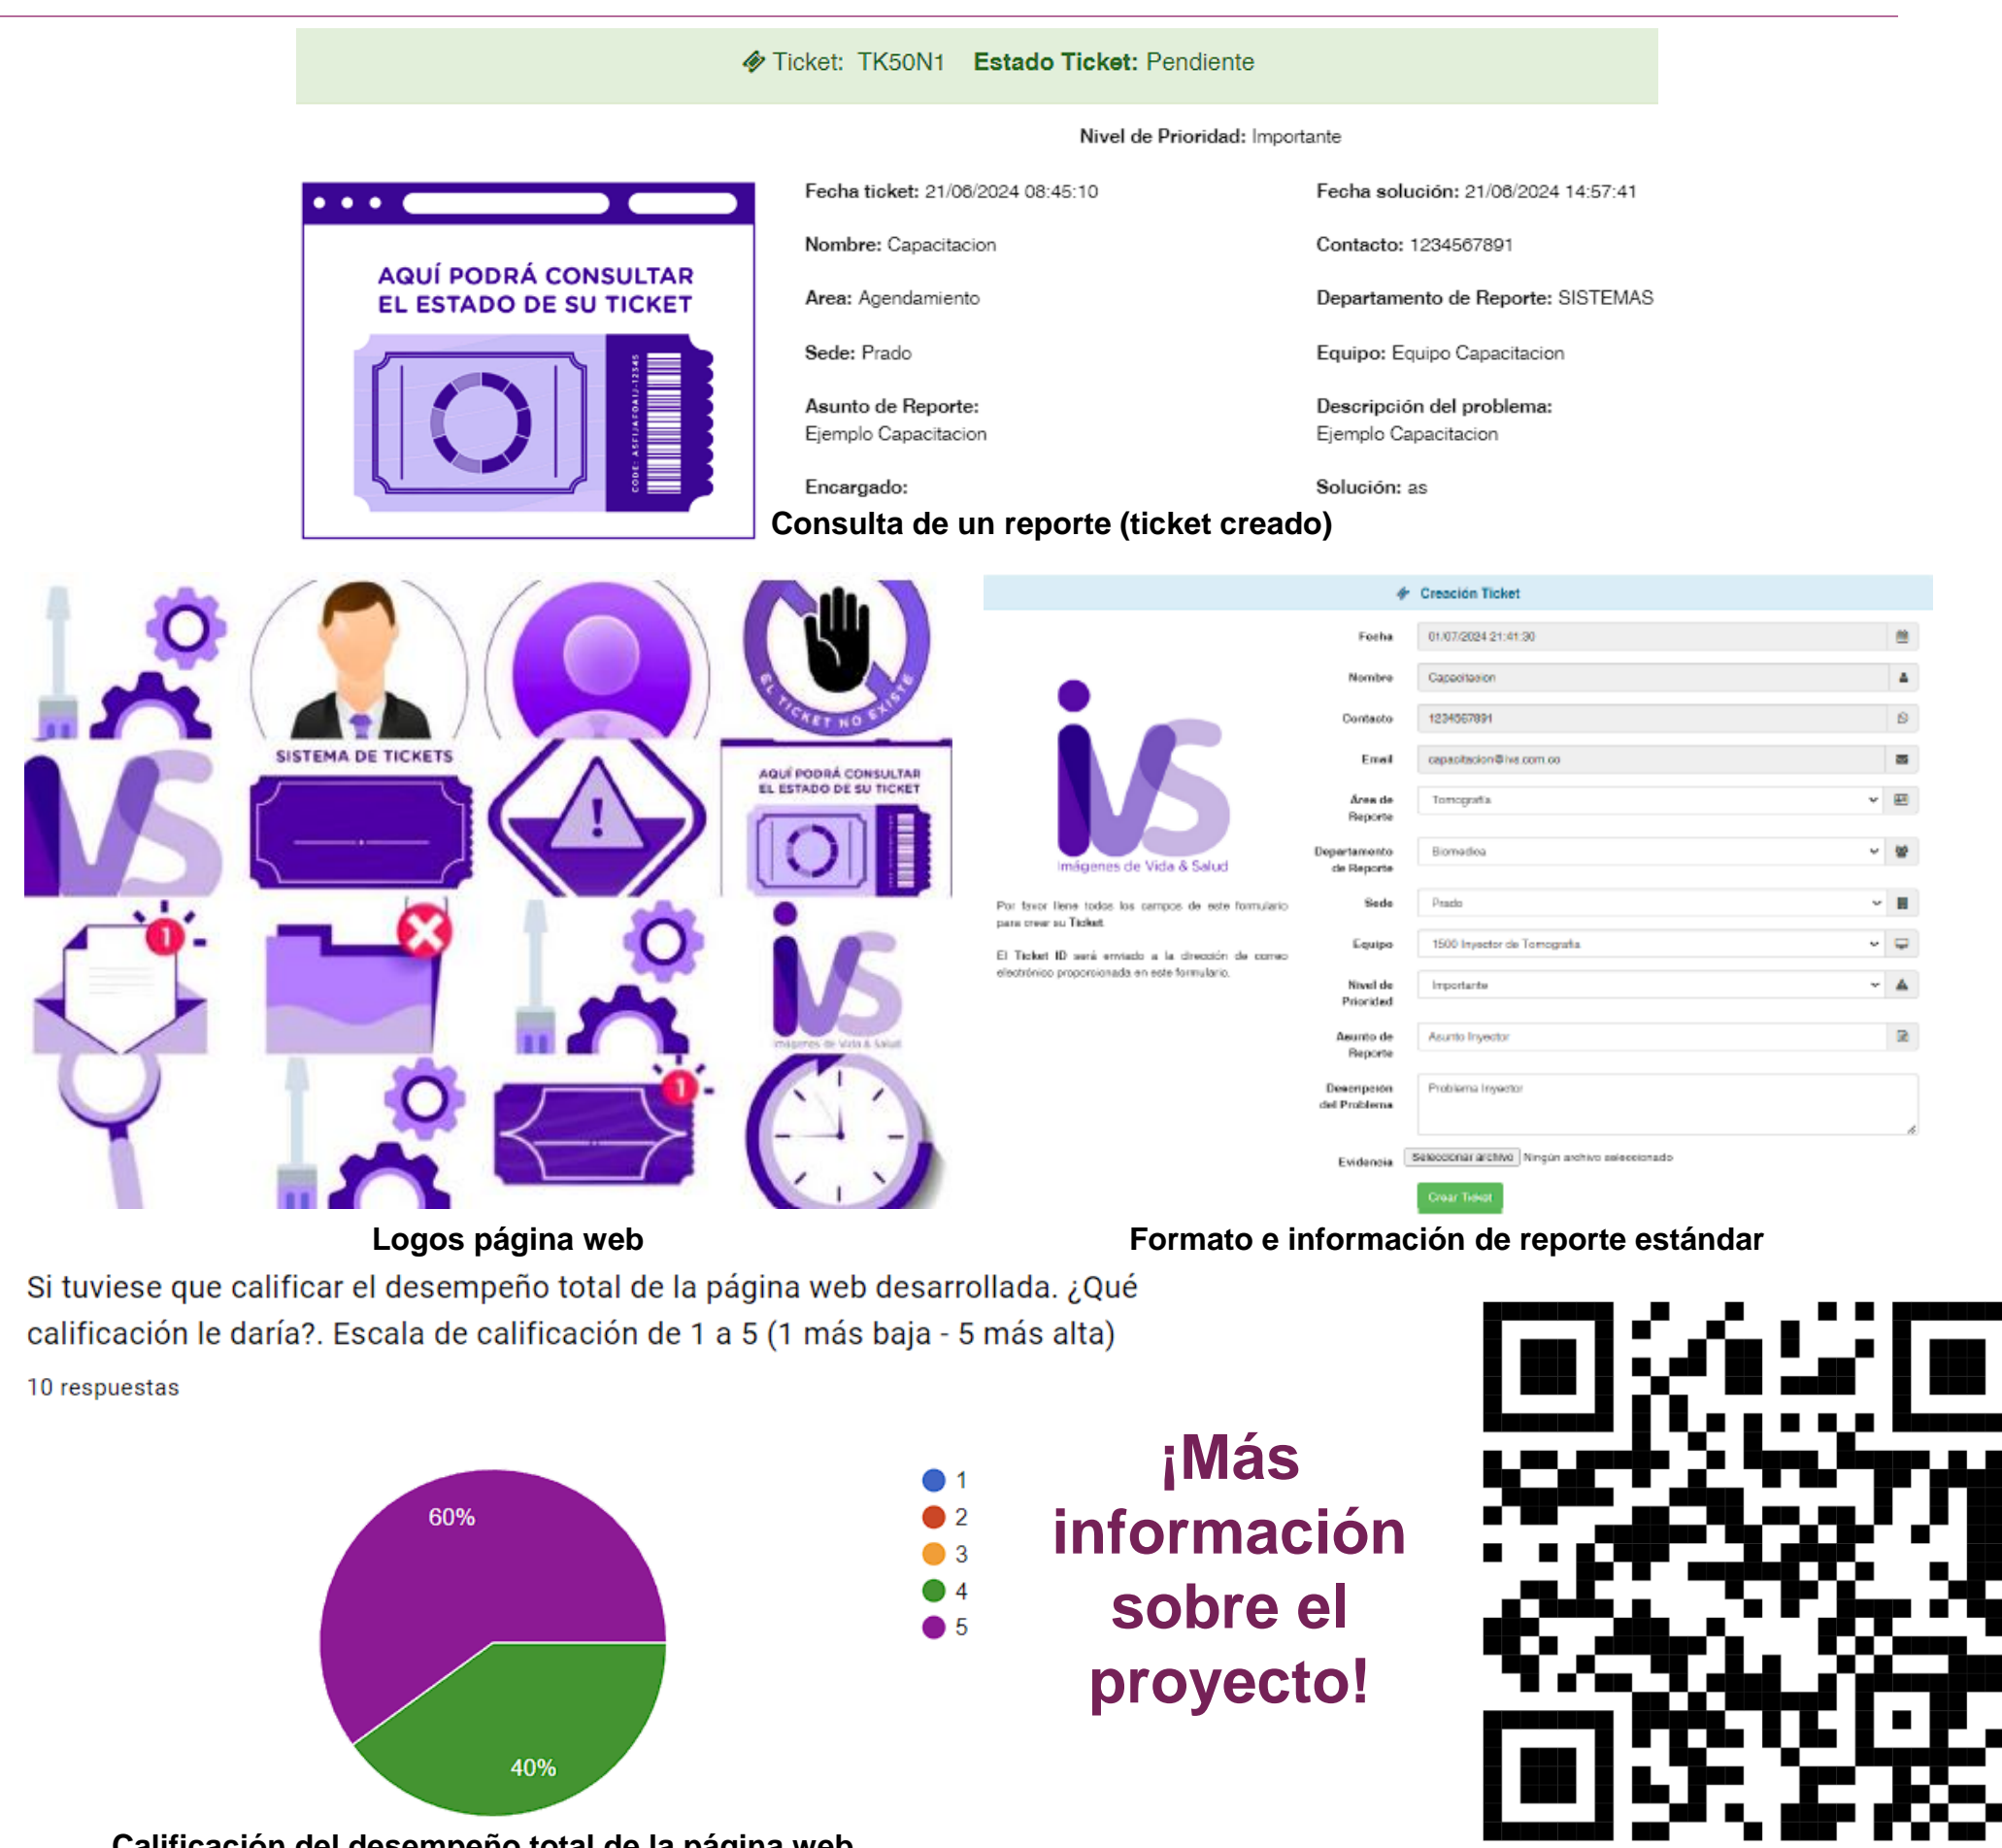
Ticket: TK50N1 **Estado Ticket:** Pendiente

**Nivel de Prioridad:** Importante

AQUÍ PODRÁ CONSULTAR EL ESTADO DE SU TICKET

CODE: ASFIJAFOAIJ-12345

**Fecha ticket:** 21/06/2024 08:45:10

**Fecha solución:** 21/06/2024 14:57:41

**Nombre:** Capacitacion

**Contacto:** 1234567891

**Area:** Agendamiento

**Departamento de Reporte:** SISTEMAS

**Sede:** Prado

**Equipo:** Equipo Capacitacion

**Asunto de Reporte:** Ejemplo Capacitacion

**Descripción del problema:** Ejemplo Capacitacion

**Encargado:**

**Solución:** as

**Consulta de un reporte (ticket creado)**

SISTEMA DE TICKETS

EL TICKET NO EXISTE

AQUÍ PODRÁ CONSULTAR EL ESTADO DE SU TICKET

Imágenes de Vida & Salud

Creación Ticket

Imágenes de Vida & Salud

Por favor llene todos los campos de este formulario para crear su Ticket.

El Ticket ID será enviado a la dirección de correo electrónico proporcionada en este formulario.

Fecha 01/07/2024 21:41:30

Nombre Capacitacion

Contacto 1234567891

Email capacitacion@ivs.com.co

Área de Reporte Tomografía

Departamento de Reporte Biomedica

Sede Prado

Equipo 1500 Inyector de Tomografía

Nivel de Prioridad Importante

Asunto de Reporte Asunto Inyector

Descripción del Problema Problema Inyector

Evidencia Seleccionar archivo Ningún archivo seleccionado

Crear Ticket

**Logos página web**

**Formato e información de reporte estándar**

Si tuviese que calificar el desempeño total de la página web desarrollada. ¿Qué calificación le daría?. Escala de calificación de 1 a 5 (1 más baja - 5 más alta)

10 respuestas

60%

40%

1
2
3
4
5

¡Más información sobre el proyecto!

**Calificación del desempeño total de la página web**